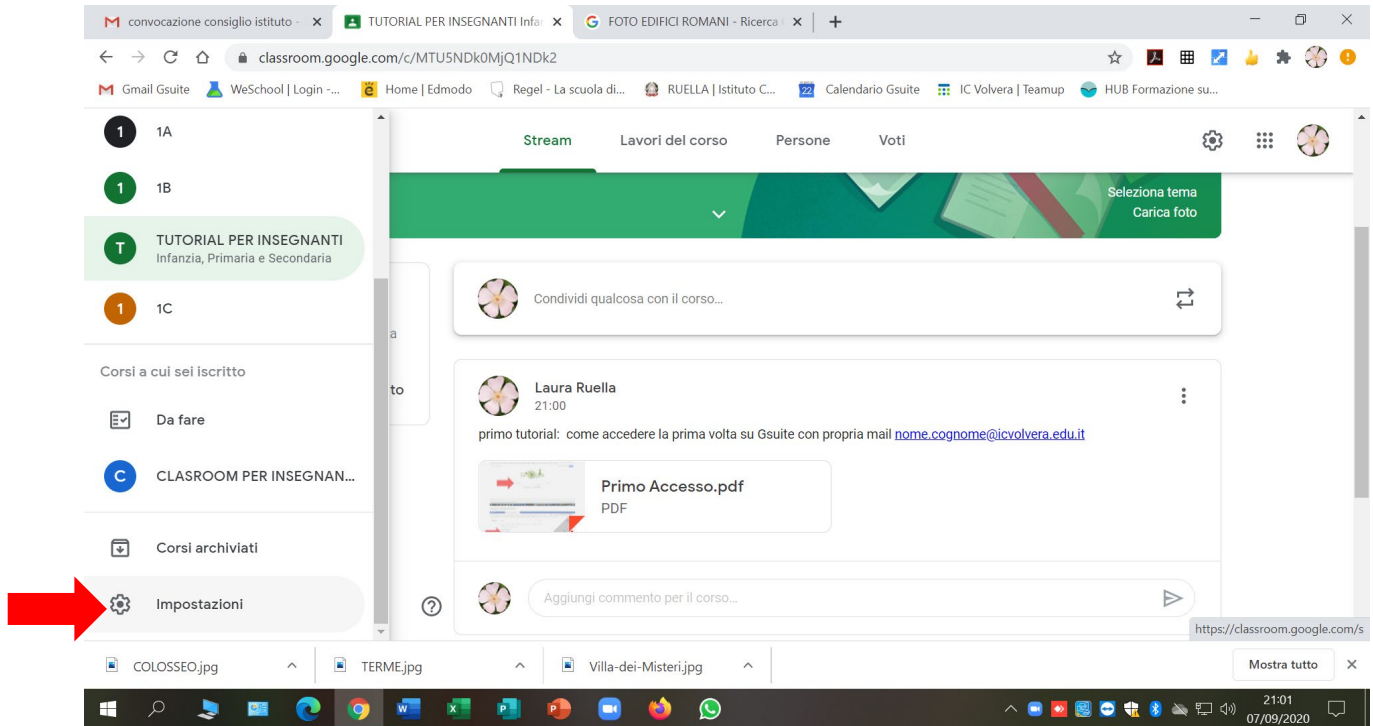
convocazione consiglio istituto - ×
TUTORIAL PER INSEGNANTI Infa ×
FOTO EDIFICI ROMANI - Ricerca ×
+

classroom.google.com/c/MTU5NDk0MjQ1NDk2

Gmail Gsuite
WeSchool | Login -...
Home | Edmodo
Regel - La scuola di...
RUELLA | Istituto C...
Calendario Gsuite
IC Volvera | Teamup
HUB Formazione su...

1 1A
1 1B
T TUTORIAL PER INSEGNANTI
Infanzia, Primaria e Secondaria
1 1C

Corsi a cui sei iscritto

Da fare

C CLASROOM PER INSEGNAN...

Corsi archiviati

Impostazioni

Stream
Lavori del corso
Persone
Voti

Seleziona tema
Carica foto

a
to

Condividi qualcosa con il corso...

Laura Ruella
21:00

primo tutorial: come accedere la prima volta su Gsuite con propria mail nome.cognome@icvolvera.edu.it

Primo Accesso.pdf
PDF

Aggiungi commento per il corso...

https://classroom.google.com/s

COLOSSEO.jpg
TERME.jpg
Villa-dei-Misteri.jpg
Mostra tutto

21:01
07/09/2020